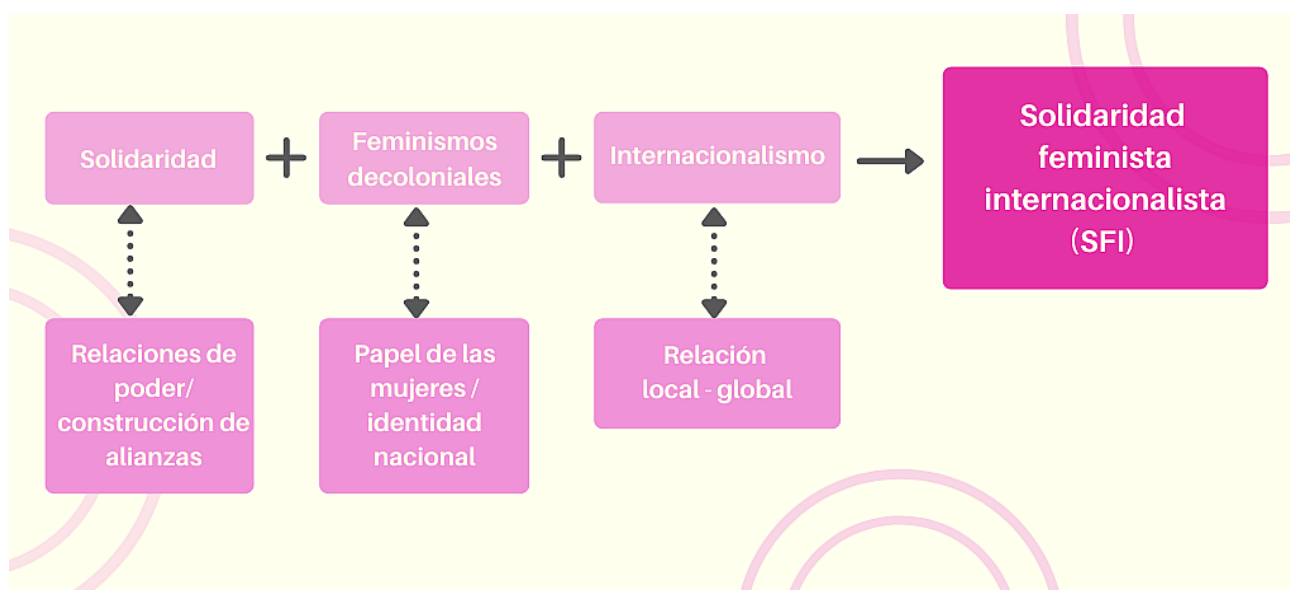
Solidaridad + Feminismos decoloniales + Internacionalismo → Solidaridad feminista internacionalista (SFI)

Relaciones de poder/ construcción de alianzas

Papel de las mujeres / identidad nacional

Relación local - global